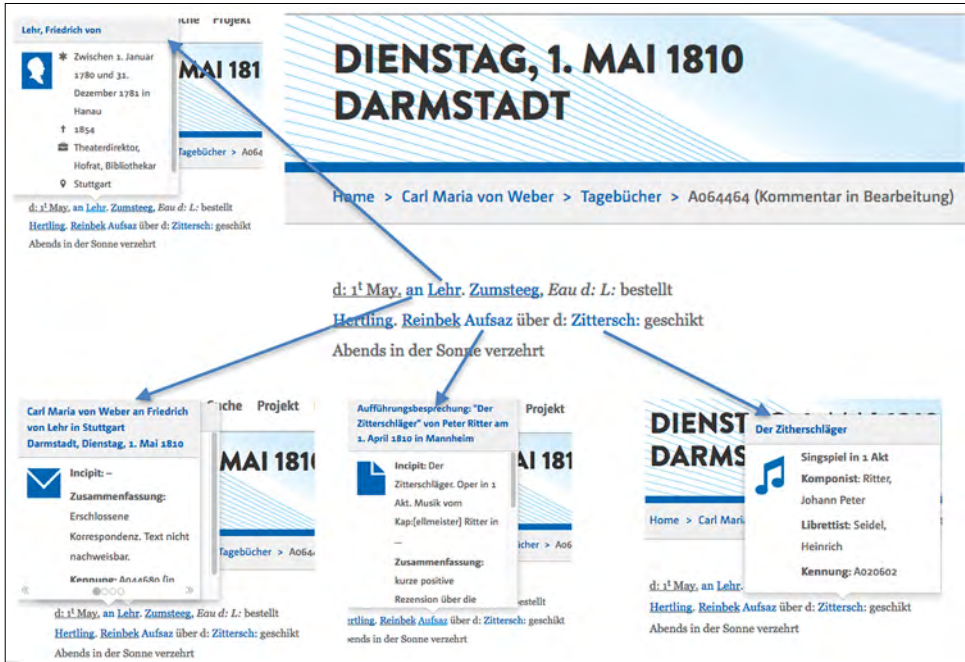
Lehr, Friedrich von

Zwischen 1. Januar 1780 und 31. Dezember 1781 in Hanau

† 1854

Theaterdirektor, Hofrat, Bibliothekar

Stuttgart

che Projekt

MAI 181

A064

d: 1t May, an Lehr. Zumsteeg, Eau d: L: bestellt
Hertling. Reinbek Aufsaz über d: Zittersch: geschikt
Abends in der Sonne verzehrt

DIENSTAG, 1. MAI 1810
DARMSTADT

Home > Carl Maria von Weber > Tagebücher > A064464 (Kommentar in Bearbeitung)

d: 1t May, an Lehr. Zumsteeg, Eau d: L: bestellt
Hertling. Reinbek Aufsaz über d: Zittersch: geschikt
Abends in der Sonne verzehrt

Carl Maria von Weber an Friedrich von Lehr in Stuttgart
Darmstadt, Dienstag, 1. Mai 1810

Incipit: –

Zusammenfassung: Erschlossene Korrespondenz. Text nicht nachweisbar.

Kennung: A044680 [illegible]

«

»

che Projekt

MAI 181

Tagebücher > A064

d: 1t May, an Lehr. Zumsteeg, Eau d: L: bestellt
Hertling. Reinbek Aufsaz über d: Zittersch: geschikt
Abends in der Sonne verzehrt

Aufführungsbesprechung: "Der Zitterschläger" von Peter Ritter am 1. April 1810 in Mannheim

Incipit: Der Zitterschläger. Oper in 1 Akt. Musik vom Kap:[ellmeister] Ritter in …

Zusammenfassung: kurze positive Rezension über die

Projekt

MAI 181

e > A06

ertling. Reinbek Aufsaz über d: Zittersch: geschikt
Abends in der Sonne verzehrt

DIENST
DARMS

Home > Carl Mari

Der Zitherschläger

Singspiel in 1 Akt

Komponist: Ritter, Johann Peter

Librettist: Seidel, Heinrich

Kennung: A020602

d: 1t May, an Lehr.
Hertling. Reinbek Aufsaz über d: Zittersch: geschikt
Abends in der Sonne verzehrt